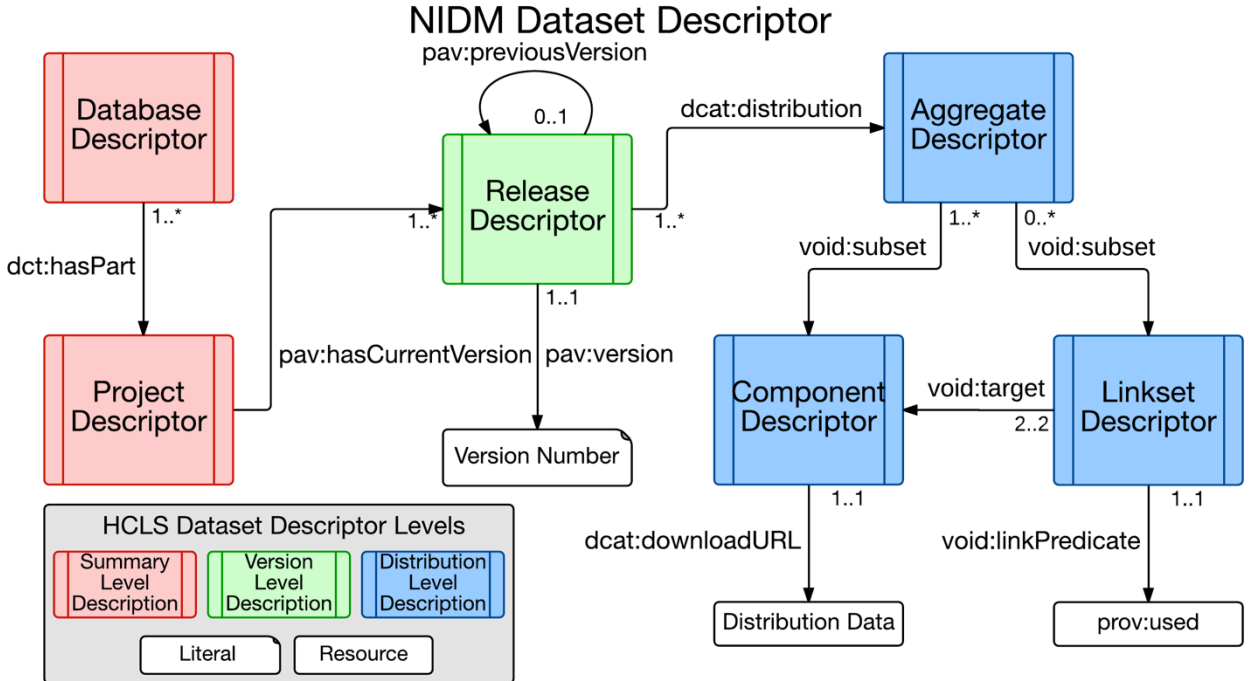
NIDM Dataset Descriptor

pav:previousVersion

0..1

Database Descriptor

1..*

dct:hasPart

Project Descriptor

pav:hasCurrentVersion

1..*

Release Descriptor

1..*

dcat:distribution

Aggregate Descriptor

1..1

pav:version

Version Number

1..*

void:subset

0..*

void:subset

Component Descriptor

void:target

2..2

Linkset Descriptor

1..1

dcat:downloadURL

Distribution Data

1..1

void:linkPredicate

prov:used

HCLS Dataset Descriptor Levels

Summary Level Description

Version Level Description

Distribution Level Description

Literal

Resource